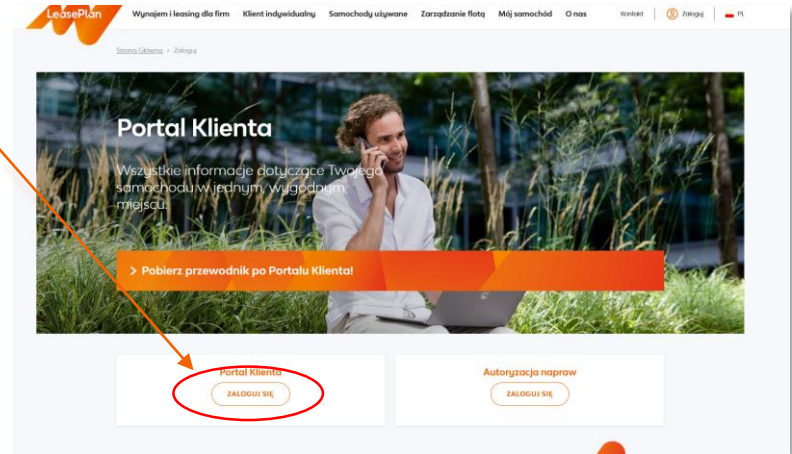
LeasePlan

Wynajem i leasing dla firm Klient indywidualny Samochody używane Zarządzanie flotą Mój samochód O nas Kontakt Zaloguj PL

Strona Główna > Zaloguj

Portal Klienta

Wszystkie informacje dotyczące Twojego samochodu w jednym, wygodnym miejscu.

> Pobierz przewodnik po Portalu Klienta!

Portal Klienta
ZALOGUJ SIĘ

Autoryzacja napraw
ZALOGUJ SIĘ